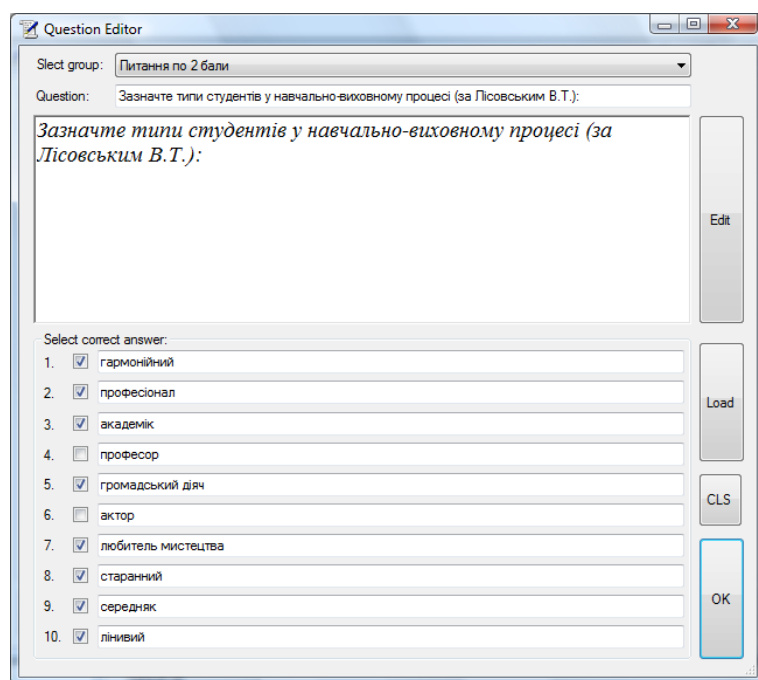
Question Editor

Slect group: Питання по 2 бали

Question: Зазначте типи студентів у навчально-виховному процесі (за Лісовським В.Т.):

Зазначте типи студентів у навчально-виховному процесі (за Лісовським В.Т.):

Edit

Select correct answer:

1. гармонійний
2. професіонал
3. академік
4. професор
5. громадський діяч
6. актор
7. любитель мистецтва
8. старанний
9. середняк
10. лінивий

Load

CLS

OK